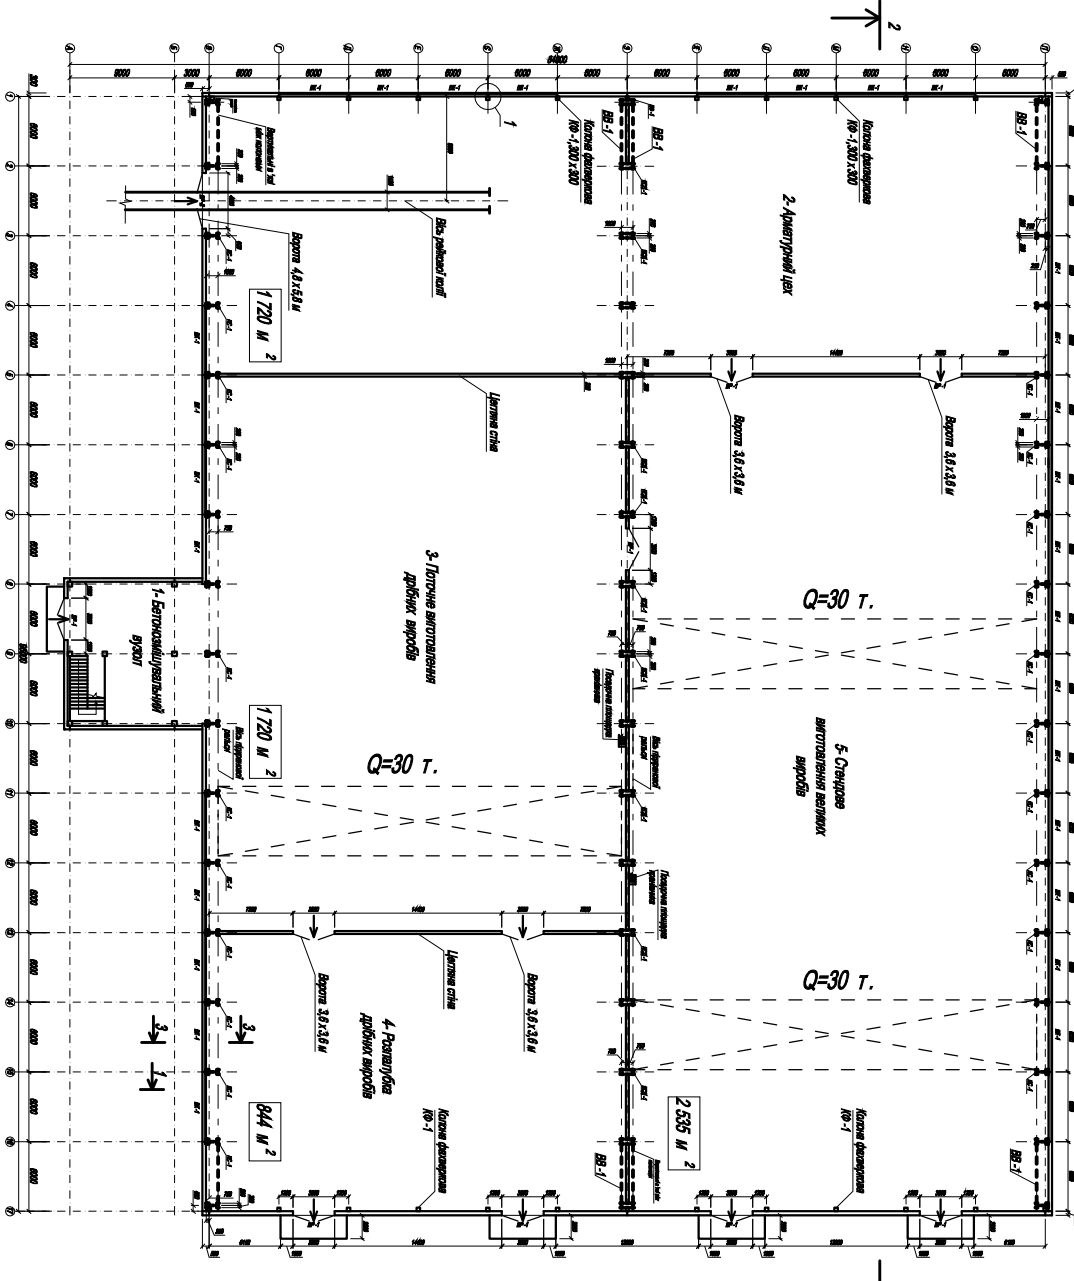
2

6000
3000
6000
6000
6000
6000
6000
6000
6000
6000
6000
6000
6000
54000

1

Колона фахверкова КФ-1,300х300
Колона фахверкова КФ-1,300х300
ВВ-1
ВВ-1
ВВ-1

2- Арматурний цех

Ворота 4,8х5,8 м
Вісь рейкової колії

1 720 м $^2$

Цегляна стіна
Ворота 3,6х3,6 м
Ворота 3,6х3,6 м

3- Поточне виготовлення дрібних виробів

1- Бетонозмішувальний вузол

Q=30 т.

Q=30 т.

5- Стендове виготовлення великих виробів

1 720 м $^2$

Цегляна стіна
Ворота 3,6х3,6 м
Ворота 3,6х3,6 м

Q=30 т.

4- Розпалубка дрібних виробів

3
3
1
1

844 м $^2$

2 535 м $^2$

Колона фахверкова КФ-1
Колона фахверкова КФ-1
ВВ-1
ВВ-1

1400
1400